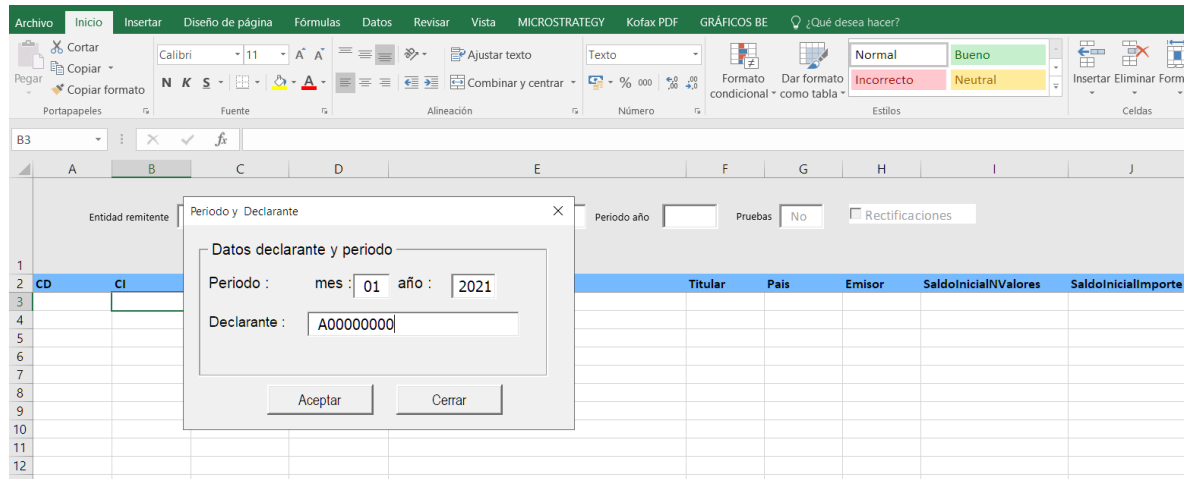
Archivo Inicio Insertar Diseño de página Fórmulas Datos Revisar Vista MICROSTRATEGY Kofax PDF GRÁFICOS BE ¿Qué desea hacer?

Pegar Cortar Copiar Copiar formato Portapapeles

Calibri 11 N K S Fuente

Ajustar texto Combinar y centrar Alineación

Texto % 000 Número

Formato condicional Dar formato como tabla Normal Bueno Incorrecto Neutral Estilos

Insertar Eliminar Form Celdas

B3 $f_x$

A B C D E F G H I J

1 Entidad remitente Periodo año Pruebas No Rectificaciones

2 CD CI Titular Pais Emisor SaldoInicialNValores SaldoInicialImporte

3
4
5
6
7
8
9
10
11
12

Periodo y Declarante

Datos declarante y periodo

Periodo : mes : 01 año : 2021

Declarante : A00000000

Aceptar Cerrar